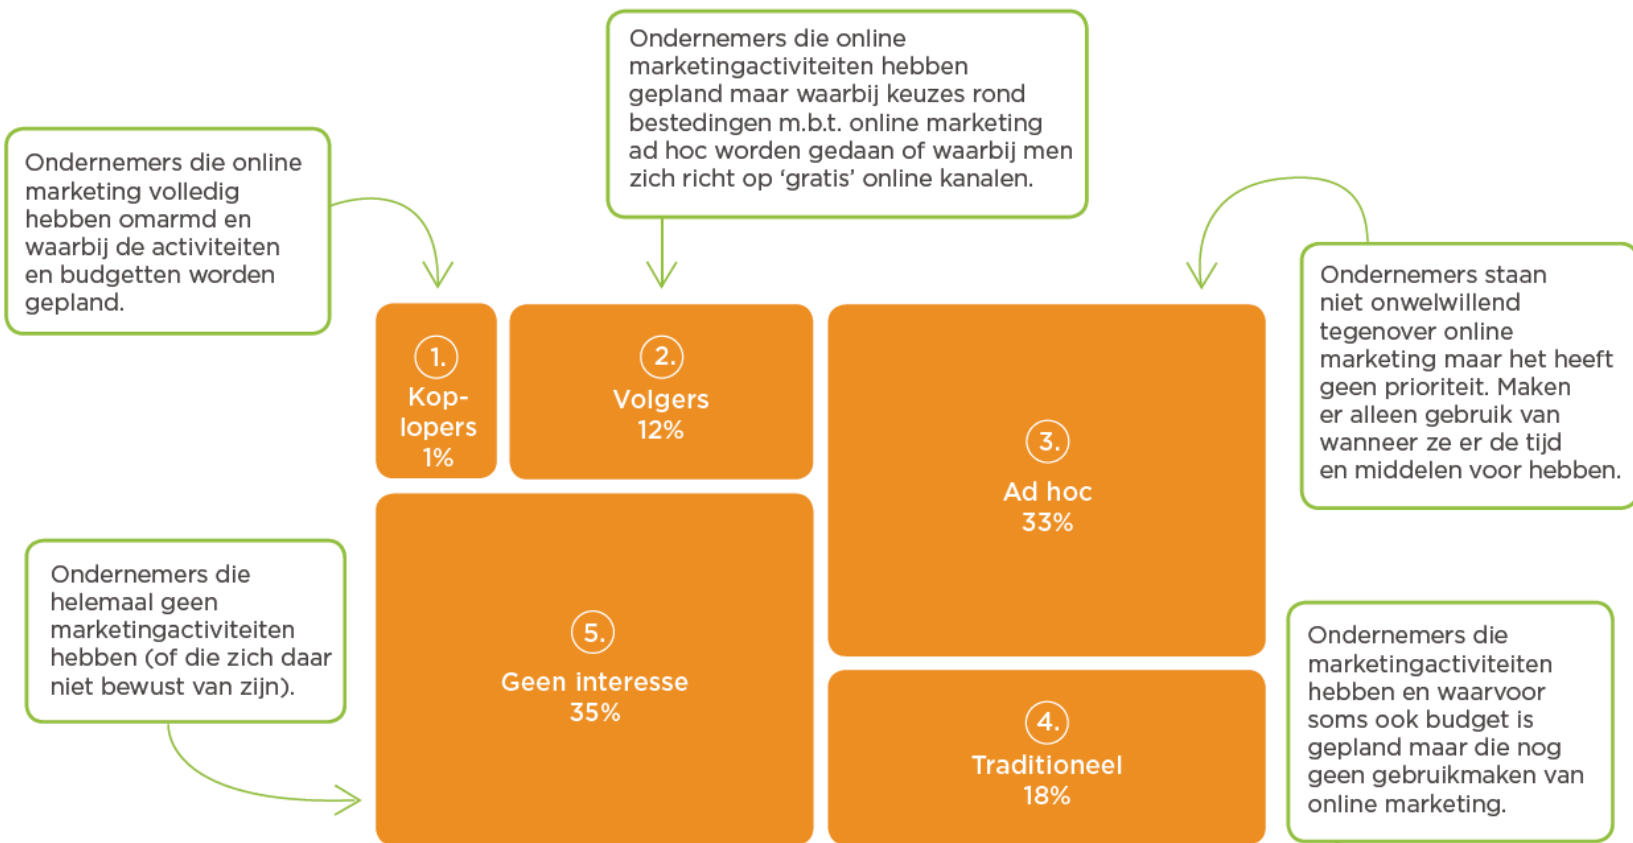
Ondernemers die online marketingactiviteiten hebben gepland maar waarbij keuzes rond bestedingen m.b.t. online marketing ad hoc worden gedaan of waarbij men zich richt op 'gratis' online kanalen.

Ondernemers die online marketing volledig hebben omarmd en waarbij de activiteiten en budgetten worden gepland.

Ondernemers staan niet onwelwillend tegenover online marketing maar het heeft geen prioriteit. Maken er alleen gebruik van wanneer ze er de tijd en middelen voor hebben.

1. Koplopers 1%

2. Volgers 12%

3. Ad hoc 33%

5. Geen interesse 35%

4. Traditioneel 18%

Ondernemers die helemaal geen marketingactiviteiten hebben (of die zich daar niet bewust van zijn).

Ondernemers die marketingactiviteiten hebben en waarvoor soms ook budget is gepland maar die nog geen gebruikmaken van online marketing.